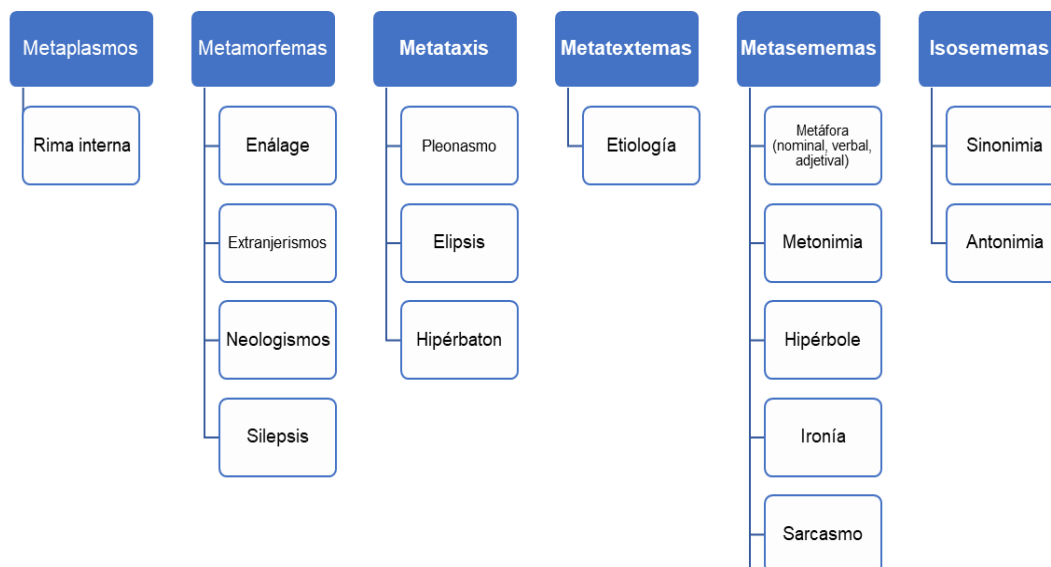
Metaplasmos

Rima interna

Metamorfemas

Enálage

Extranjerismos

Neologismos

Silepsis

Metataxis

Pleonasmo

Elipsis

Hipérbaton

Metatextemas

Etiología

Metasememas

Metáfora (nominal, verbal, adjetival)

Metonimia

Hipérbole

Ironía

Sarcasmo

Isosememas

Sinonimia

Antonimia